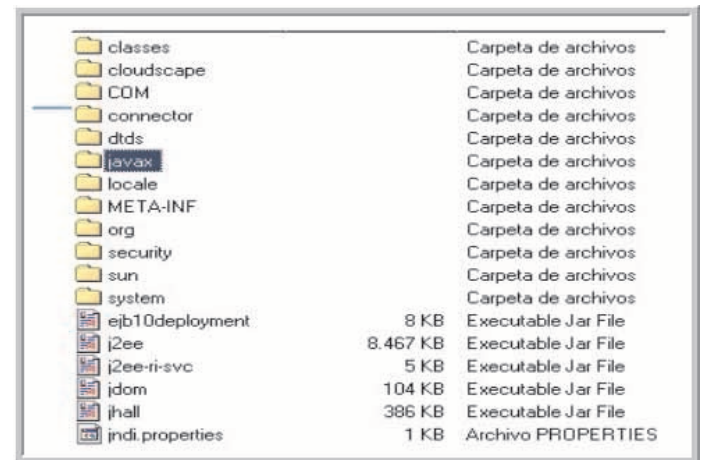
| | | |
|---|---|---|
| classes | | Carpeta de archivos |
| cloudscape | | Carpeta de archivos |
| COM | | Carpeta de archivos |
| connector | | Carpeta de archivos |
| dtds | | Carpeta de archivos |
| javax | | Carpeta de archivos |
| locale | | Carpeta de archivos |
| META-INF | | Carpeta de archivos |
| org | | Carpeta de archivos |
| security | | Carpeta de archivos |
| sun | | Carpeta de archivos |
| system | | Carpeta de archivos |
| ejb10deployment | 8 KB | Executable Jar File |
| j2ee | 8.467 KB | Executable Jar File |
| j2ee-ri-svc | 5 KB | Executable Jar File |
| jdom | 104 KB | Executable Jar File |
| jhall | 386 KB | Executable Jar File |
| jndi.properties | 1 KB | Archivo PROPERTIES |